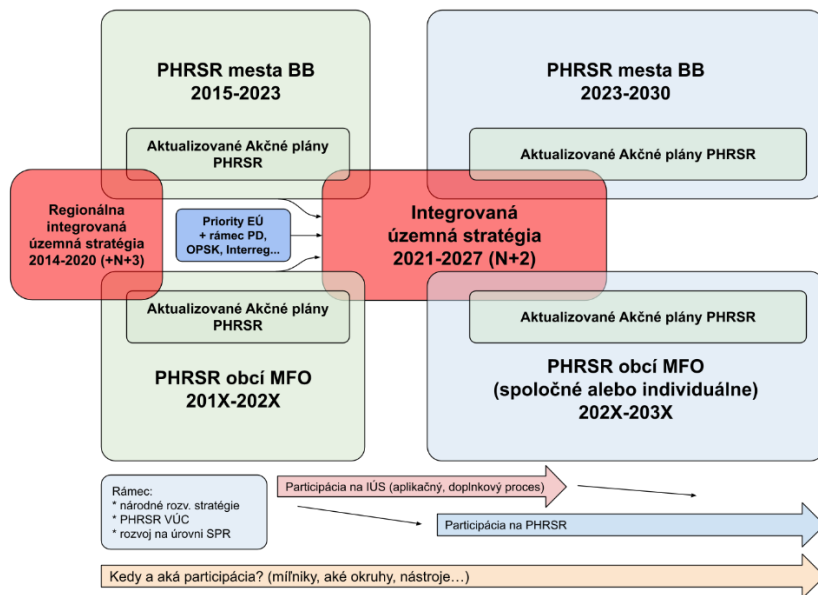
PHRSR mesta BB
2015-2023

Aktualizované Akčné plány PHRSR

PHRSR mesta BB
2023-2030

Aktualizované Akčné plány PHRSR

Regionálna integrovaná územná stratégia 2014-2020 (+N+3)

Priority EÚ + rámec PD, OPSK, Interreg...

Integrovaná územná stratégia 2021-2027 (N+2)

Aktualizované Akčné plány PHRSR

Aktualizované Akčné plány PHRSR

PHRSR obcí MFO
201X-202X

PHRSR obcí MFO
(spoločné alebo individuálne)
202X-203X

Rámec:
* národné rozv. stratégie
* PHRSR VÚC
* rozvoj na úrovni SPR

Participácia na IÚS (aplikačný, doplnkový proces)

Participácia na PHRSR

Kedy a aká participácia? (míľniky, aké okruhy, nástroje…)